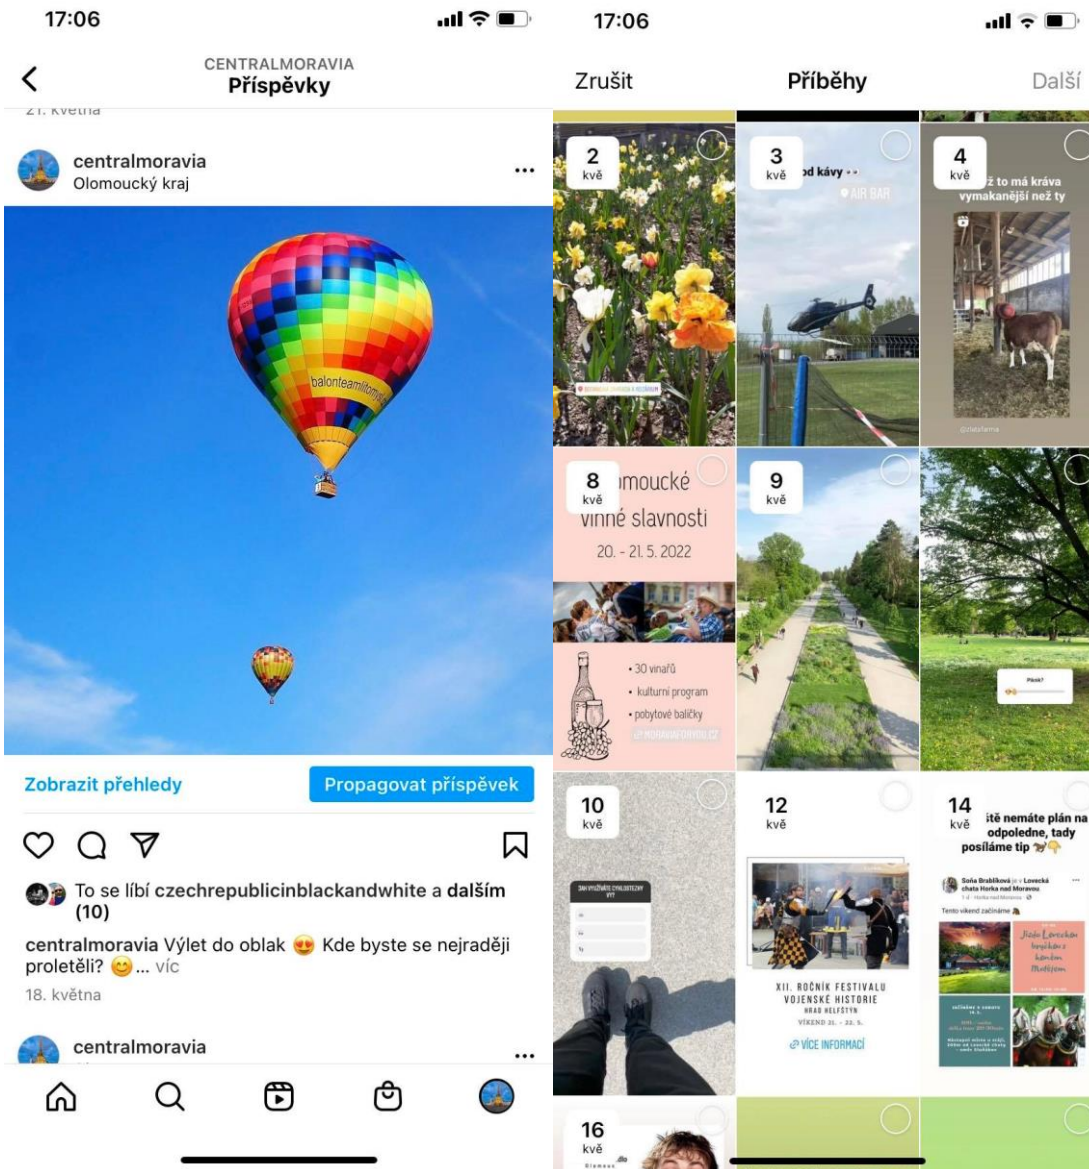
17:06

CENTRALMORAVIA
Příspěvky

21. května

centralmoravia
Olomoucký kraj

balonteamlitomysl

Zobrazit přehledy

Propagovat příspěvek

To se líbí czechrepublicinblackandwhite a dalším (10)

centralmoravia Výlet do oblak 😍 Kde byste se nejraději proletěli? 😊... víc

18. května

centralmoravia

17:06

Zrušit

Příběhy

Další

2
kvě

3
kvě
od kávy
AIR BAR

4
kvě
ž to má kráva vymakanější než ty

8
kvě
moucké vinné slavnosti
20. - 21. 5. 2022
• 30 vinařů
• kulturní program
• pobytové balíčky

9
kvě

Plánik?

10
kvě

12
kvě
XII. ROČNÍK FESTIVALU VOJENSKÉ HISTORIE
HRAD HELFŠTÝN
VÍKEND 21. - 22. 5.
VÍCE INFORMACÍ

14
kvě
ště nemáte plán na odpoledne, tady posíláme tip

Soňa Brabliková je v Lovecká chata Horka nad Moravou

Tento víkend začínáme

16
kvě